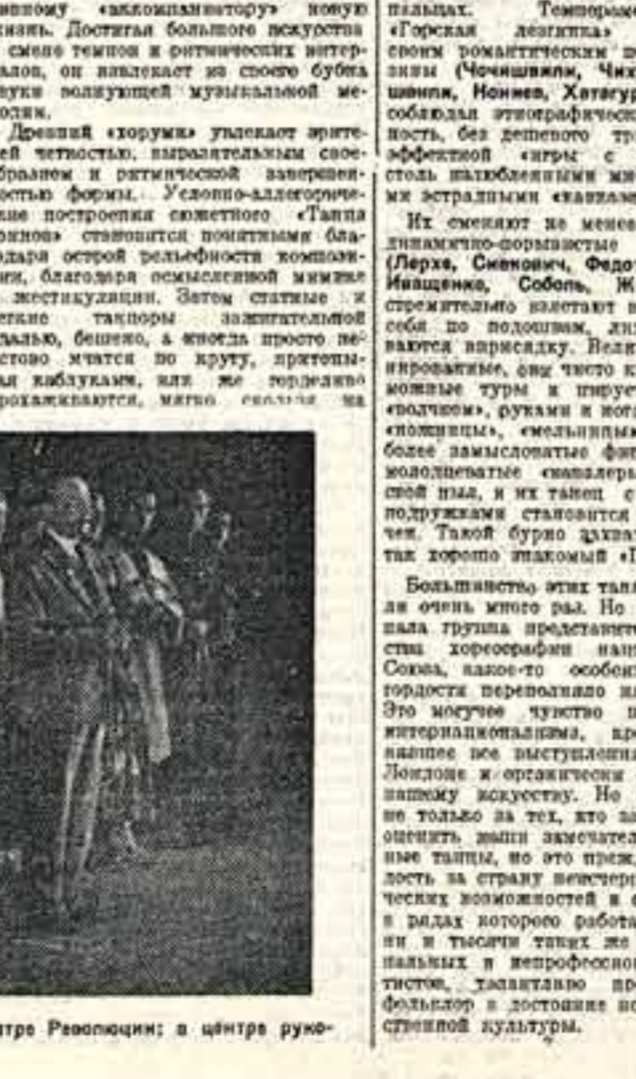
шиному «аккомпаниатору» новую жизнь. Достигая большого искусства в смене темпов и ритмических интервалов, он извлекает из своего бубна звуки волнующей музыкальной мелодии.

Древний «хоруми» увлекает зрителей четкостью, выразительным своеобразием и ритмической завершенностью формы. Условно-аллегорические построения сюжетного «Танца воинов» становятся понятными благодаря острой рельефности композиции, благодаря осмысленной мимике и жестикуляции. Затем статные и легкие танцоры зажигательной удалью, бешено, а иногда просто неистово мчатся по кругу, притопывая каблуками, или же горделиво прохаживаются, мягко ступая на

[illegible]тре Революции: в центре руко-

пальцах. Темпера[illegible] «Горская лезгинка» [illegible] своим романтическим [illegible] зины (Чочишвили, Чих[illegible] шекли, Нонеев, Хатагур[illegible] соблюдая этнографическ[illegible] ность, без дешевого тр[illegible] эффектной «игры с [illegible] столь излюбленными м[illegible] ми эстрадными «кавказ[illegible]

Их сменяют не менее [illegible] динамично-формалистые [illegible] (Лерхе, Симонович, Федо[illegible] Иващенко, Соболь, Ж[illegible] стремительно налетают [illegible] себя по подошвам, ли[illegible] ваются вприсядку. Вели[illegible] нировавшие, они чисто к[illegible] мощные турм и пируэ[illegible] «волчком», руками и ног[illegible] «ножницы», «мельницы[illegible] более замысловатые фи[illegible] молодцеватые «кавалер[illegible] свой пыл, и их танец с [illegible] подружками становится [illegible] чем. Такой бурно захва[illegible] так хорошо знакомый «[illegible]

Большинство этих тан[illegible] ли очень много раз. Но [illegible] пала группа представит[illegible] ства хореографии наш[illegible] Союза, какое-то особен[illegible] гордости переполняло н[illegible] Это могучее чувство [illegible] интернационализма, кр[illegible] высшее все выступлени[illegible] Лондоне и органически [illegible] нашему искусству. Но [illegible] не только за тех, кто за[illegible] оценить наши замечател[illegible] ные танцы, но это преж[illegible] дость за страну неисчер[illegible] ческих возможностей и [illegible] в рядах которого работа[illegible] ни и тысячи таких же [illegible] пальных и непрофессио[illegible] тистов, талантливо пр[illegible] фольклор в достояние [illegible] стенной культуры.